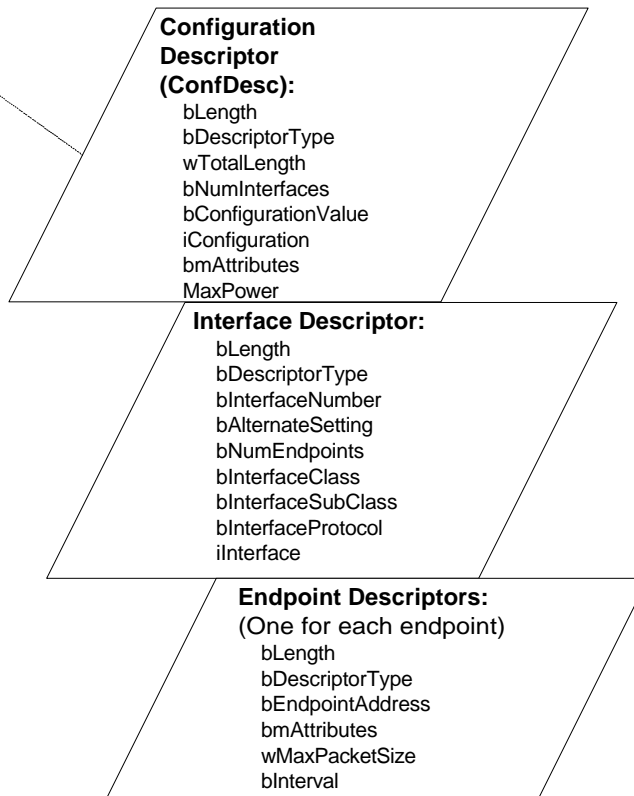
Configuration Descriptor (ConfDesc):
bLength
bDescriptorType
wTotalLength
bNumInterfaces
bConfigurationValue
iConfiguration
bmAttributes
MaxPower

Interface Descriptor:
bLength
bDescriptorType
bInterfaceNumber
bAlternateSetting
bNumEndpoints
bInterfaceClass
bInterfaceSubClass
bInterfaceProtocol
iInterface

Endpoint Descriptors:
(One for each endpoint)
bLength
bDescriptorType
bEndpointAddress
bmAttributes
wMaxPacketSize
bInterval